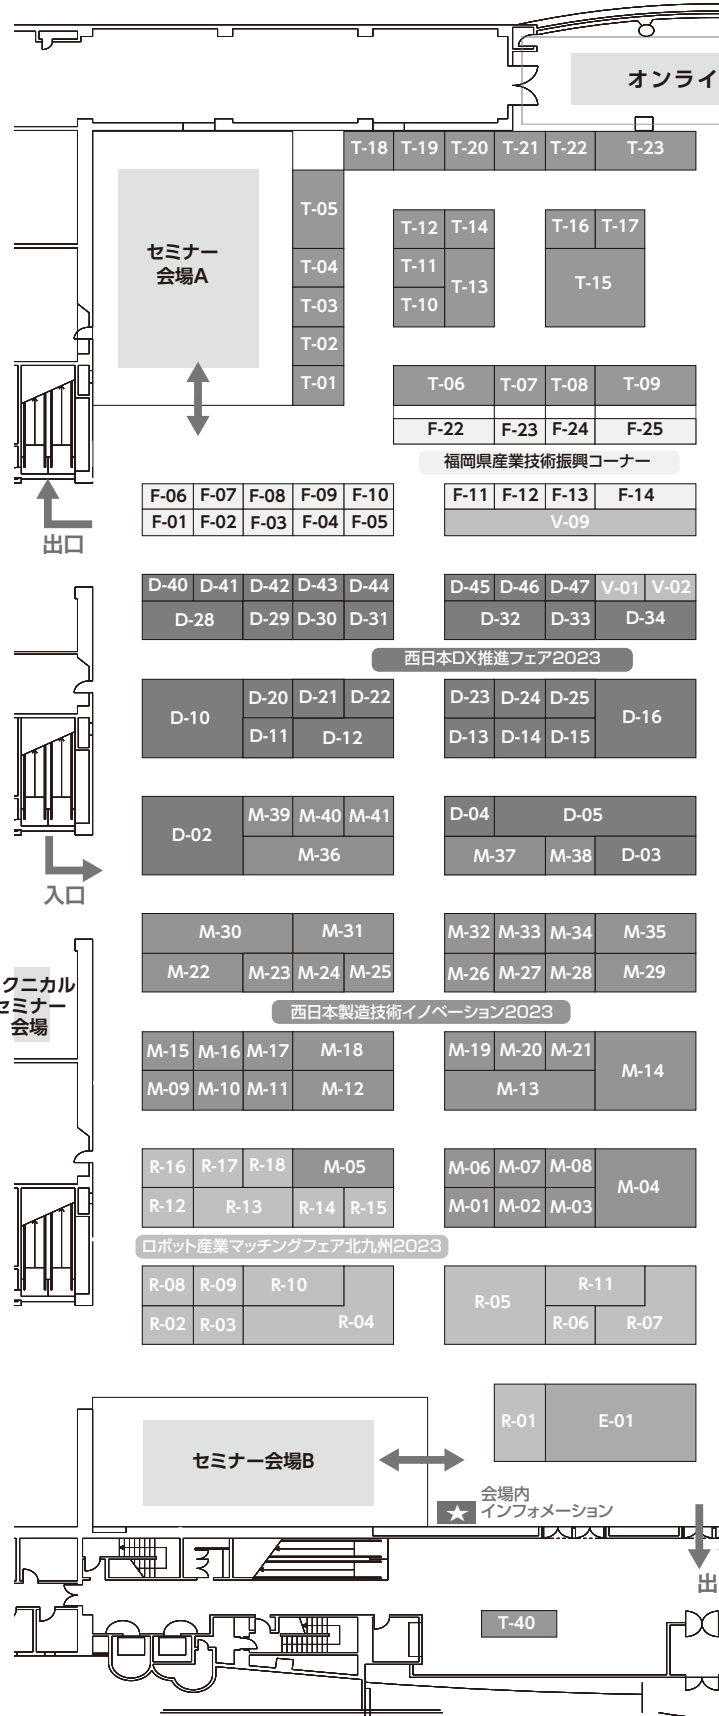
オンライ

T-18 T-19 T-20 T-21 T-22 T-23

セミナー
会場A

T-05
T-04
T-03
T-02
T-01

T-12 T-14
T-11
T-13
T-10

T-16 T-17
T-15

T-06 T-07 T-08 T-09
F-22 F-23 F-24 F-25

福岡県産業技術振興コーナー

F-06 F-07 F-08 F-09 F-10
F-01 F-02 F-03 F-04 F-05

F-11 F-12 F-13 F-14
V-09

出口

D-40 D-41 D-42 D-43 D-44
D-28 D-29 D-30 D-31

D-45 D-46 D-47 V-01 V-02
D-32 D-33 D-34

西日本DX推進フェア2023

D-10
D-20 D-21 D-22
D-11 D-12

D-23 D-24 D-25
D-13 D-14 D-15
D-16

D-02
M-39 M-40 M-41
M-36

D-04 D-05
M-37 M-38 D-03

入口

M-30 M-31
M-22 M-23 M-24 M-25

M-32 M-33 M-34 M-35
M-26 M-27 M-28 M-29

クニカル
セミナー
会場

西日本製造技術イノベーション2023

M-15 M-16 M-17 M-18
M-09 M-10 M-11 M-12

M-19 M-20 M-21
M-13
M-14

R-16 R-17 R-18 M-05
R-12 R-13 R-14 R-15

M-06 M-07 M-08
M-01 M-02 M-03
M-04

ロボット産業マッチングフェア北九州2023

R-08 R-09 R-10
R-02 R-03 R-04

R-05
R-11
R-06 R-07

R-01 E-01

セミナー会場B

会場内
インフォメーション

出

T-40